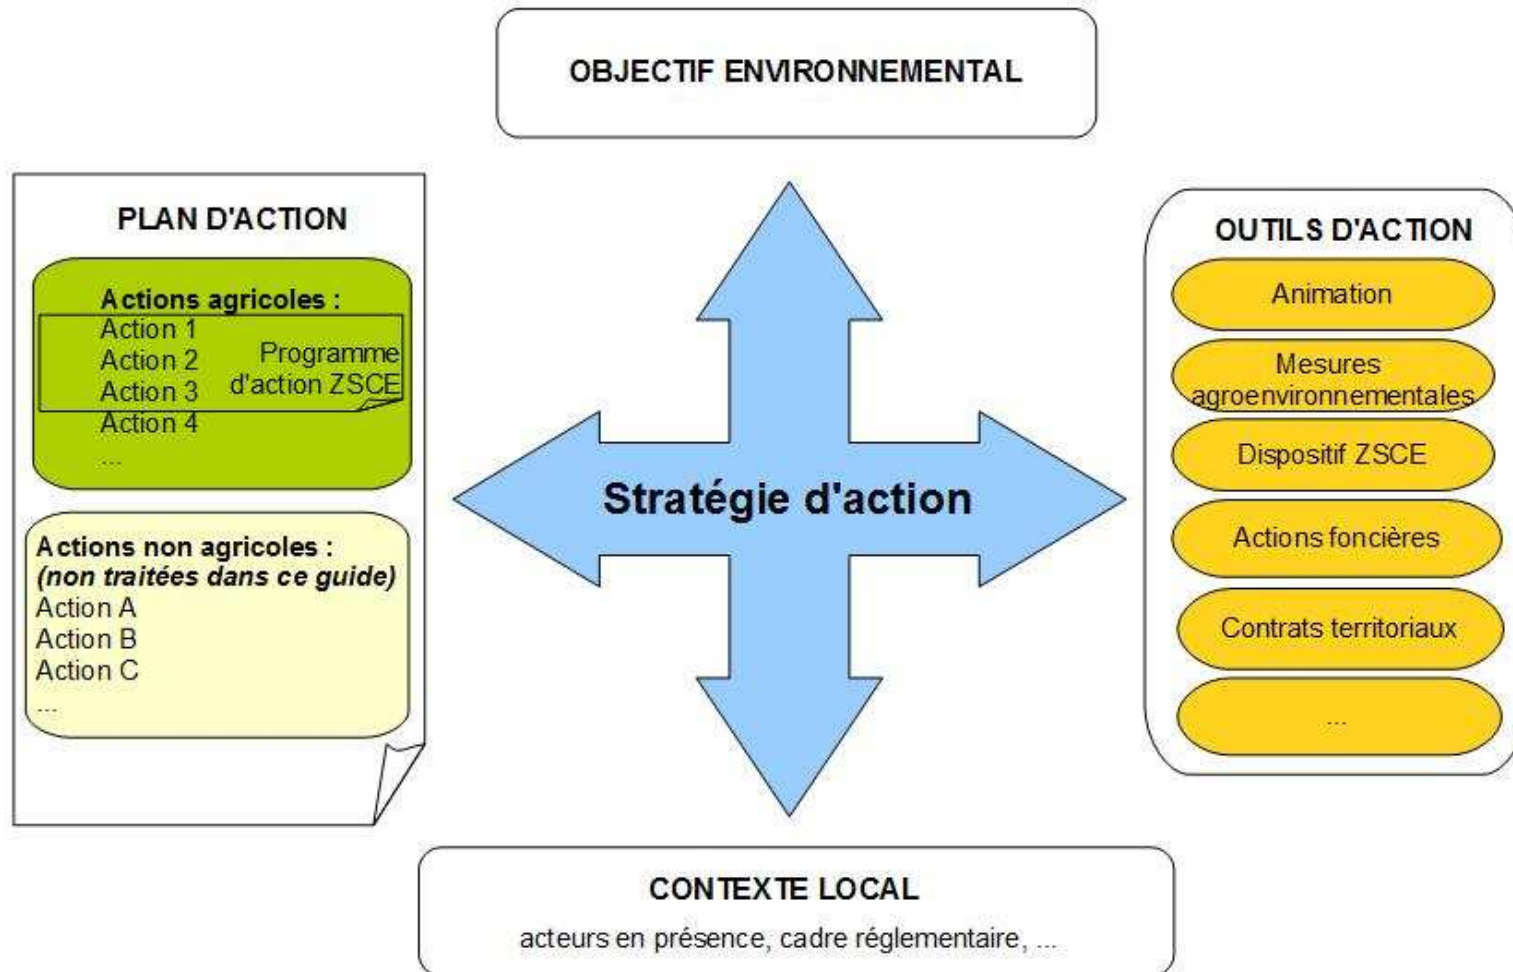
OBJECTIF ENVIRONNEMENTAL

PLAN D'ACTION

Actions agricoles :
Action 1
Action 2
Action 3
Action 4
...

Programme d'action ZSCE

Actions non agricoles :
(non traitées dans ce guide)
Action A
Action B
Action C
...

Stratégie d'action

OUTILS D'ACTION

Animation

Mesures agroenvironnementales

Dispositif ZSCE

Actions foncières

Contrats territoriaux

...

CONTEXTE LOCAL

acteurs en présence, cadre réglementaire, ...